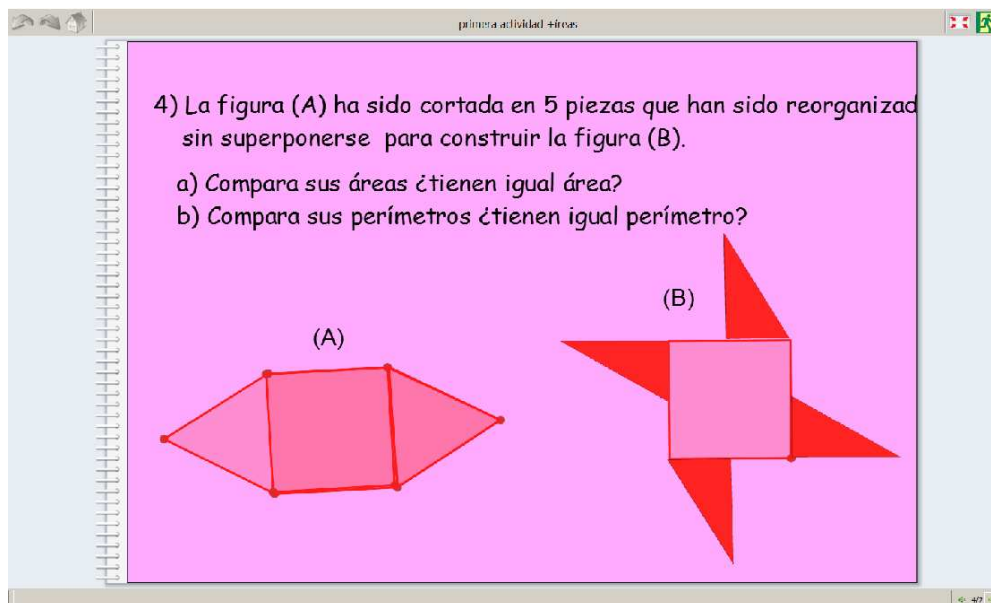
primera actividad +áreas

4) La figura (A) ha sido cortada en 5 piezas que han sido reorganizad sin superponerse para construir la figura (B).

a) Compara sus áreas ¿tienen igual área?
b) Compara sus perímetros ¿tienen igual perímetro?

(B)

(A)

4/7